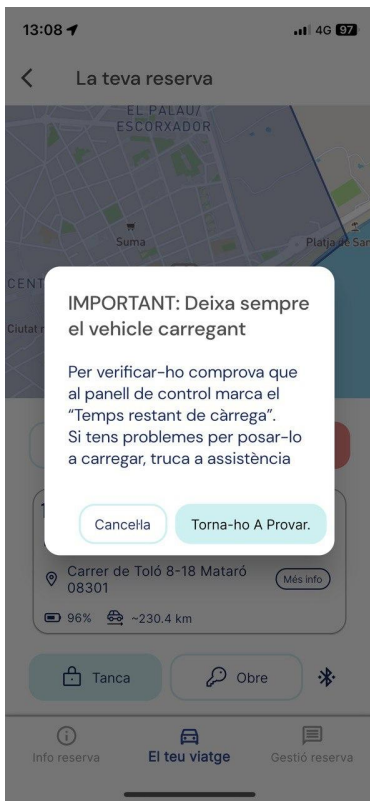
13:08
4G 97

La teva reserva

EL PALAU/ ESCORXADOR

Suma

Platja de Sa

CENT

Ciutat r

IMPORTANT: Deixa sempre el vehicle carregant

Per verificar-ho comprova que al panell de control marca el "Temps restant de càrrega". Si tens problemes per posar-lo a carregar, truca a assistència

Cancel·la

Torna-ho A Provar.

Carrer de Toló 8-18 Mataró 08301

Més info

96% ~230.4 km

Tanca

Obre

Info reserva

El teu viatge

Gestió reserva